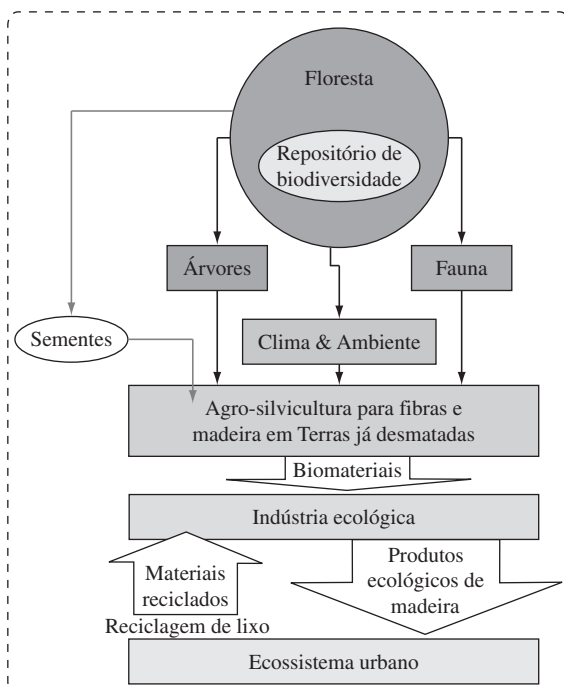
Floresta

Repositório de biodiversidade

Árvores

Fauna

Sementes

Clima & Ambiente

Agro-silvicultura para fibras e madeira em Terras já desmatadas

Biomateriais

Indústria ecológica

Materiais reciclados

Produtos ecológicos de madeira

Reciclagem de lixo

Ecossistema urbano